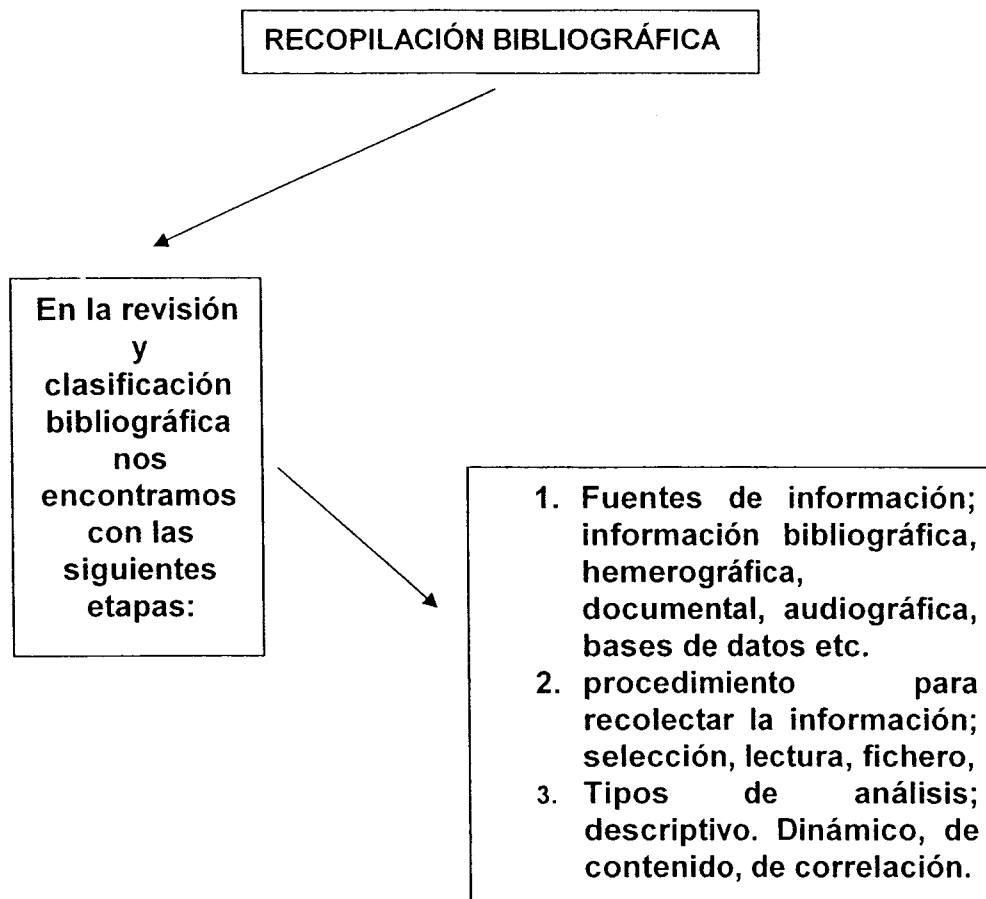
RECOPILACIÓN BIBLIOGRÁFICA

En la revisión y clasificación bibliográfica nos encontramos con las siguientes etapas:

1. Fuentes de información; información bibliográfica, hemerográfica, documental, audiográfica, bases de datos etc.
2. procedimiento para recolectar la información; selección, lectura, fichero,
3. Tipos de análisis; descriptivo. Dinámico, de contenido, de correlación.